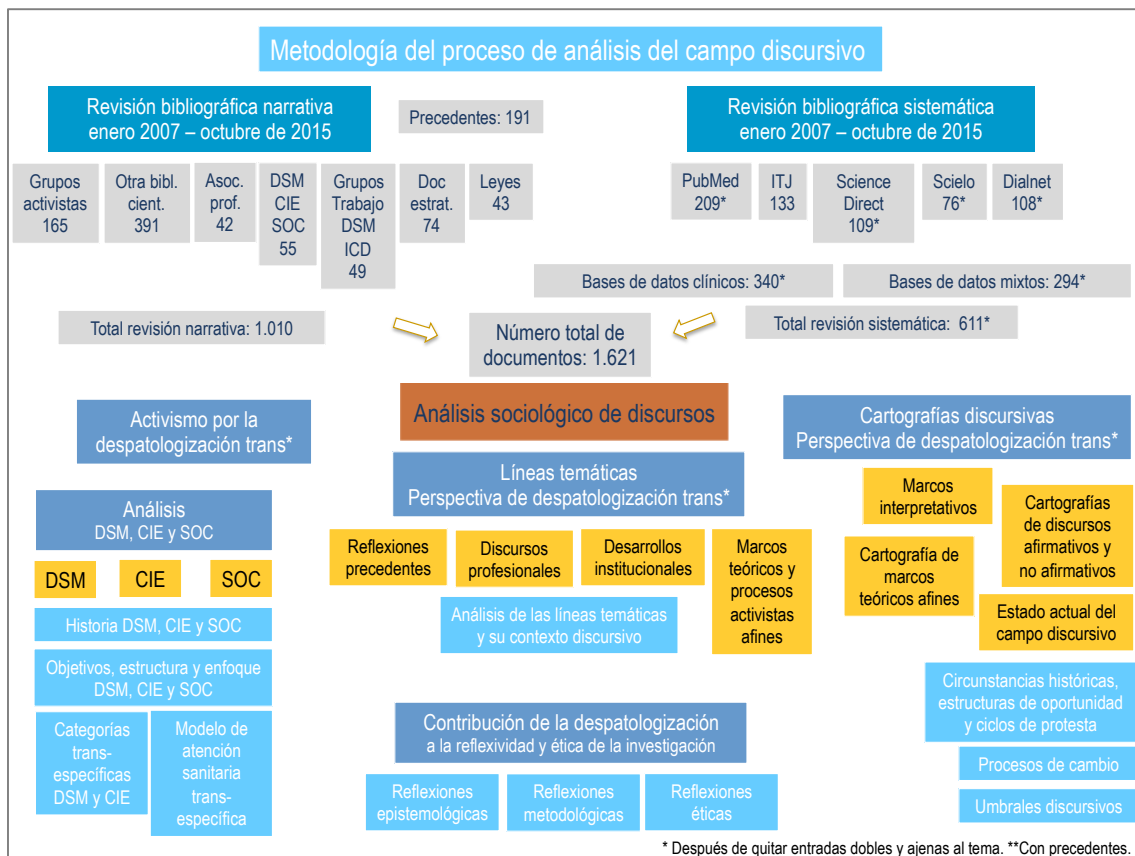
Metodología del proceso de análisis del campo discursivo

Revisión bibliográfica narrativa
enero 2007 – octubre de 2015

Precedentes: 191

Revisión bibliográfica sistemática
enero 2007 – octubre de 2015

Grupos activistas 165

Otra bibl. cient. 391

Asoc. prof. 42

DSM CIE SOC 55

Grupos Trabajo DSM ICD 49

Doc estrat. 74

Leyes 43

PubMed 209*

ITJ 133

Science Direct 109*

Scielo 76*

Dialnet 108*

Bases de datos clínicos: 340*

Bases de datos mixtos: 294*

Total revisión narrativa: 1.010

Número total de documentos: 1.621

Total revisión sistemática: 611*

Activismo por la despatologización trans*

Análisis sociológico de discursos

Cartografías discursivas
Perspectiva de despatologización trans*

Análisis
DSM, CIE y SOC

DSM

CIE

SOC

Historia DSM, CIE y SOC

Objetivos, estructura y enfoque DSM, CIE y SOC

Categorías trans-específicas DSM y CIE

Modelo de atención sanitaria trans-específica

Líneas temáticas
Perspectiva de despatologización trans*

Reflexiones precedentes

Discursos profesionales

Desarrollos institucionales

Marcos teóricos y procesos activistas afines

Análisis de las líneas temáticas y su contexto discursivo

Contribución de la despatologización
a la reflexividad y ética de la investigación

Reflexiones epistemológicas

Reflexiones metodológicas

Reflexiones éticas

Marcos interpretativos

Cartografías de discursos afirmativos y no afirmativos

Cartografía de marcos teóricos afines

Estado actual del campo discursivo

Circunstancias históricas, estructuras de oportunidad y ciclos de protesta

Procesos de cambio

Umbrales discursivos

* Después de quitar entradas dobles y ajenas al tema. **Con precedentes.